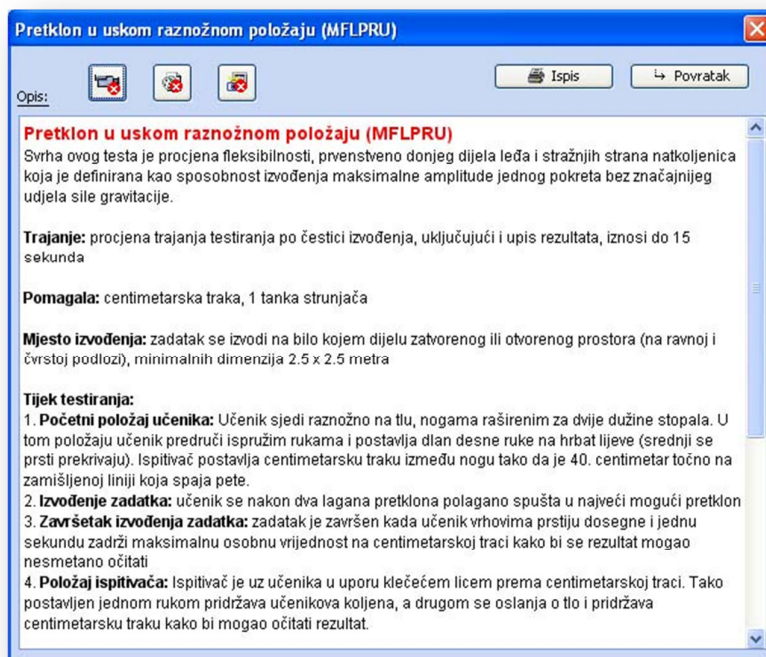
Pretklon u uskom raznožnom položaju (MFLPRU)

Opis:

Ispis

Povratak

Pretklon u uskom raznožnom položaju (MFLPRU)

Svrha ovog testa je procjena fleksibilnosti, prvenstveno donjeg dijela leđa i stražnjih strana natkoljenica koja je definirana kao sposobnost izvođenja maksimalne amplitude jednog pokreta bez značajnijeg udjela sile gravitacije.

Trajanje: procjena trajanja testiranja po čestici izvođenja, uključujući i upis rezultata, iznosi do 15 sekunda

Pomagala: centimetarska traka, 1 tanka strunjača

Mjesto izvođenja: zadatak se izvodi na bilo kojem dijelu zatvorenog ili otvorenog prostora (na ravnoj i čvrstoj podlozi), minimalnih dimenzija 2.5 x 2.5 metra

Tijek testiranja:
1. Početni položaj učenika: Učenik sjedi raznožno na tlu, nogama raširenim za dvije dužine stopala. U tom položaju učenik predruči ispružim rukama i postavlja dlan desne ruke na hrbat lijeve (srednji se prsti prekrivaju). Ispitivač postavlja centimetarsku traku između nogu tako da je 40. centimetar točno na zamišljenoj liniji koja spaja pete.
2. Izvođenje zadatka: učenik se nakon dva lagana pretklona polagano spušta u najveći mogući pretklon
3. Završetak izvođenja zadatka: zadatak je završen kada učenik vrhovima prstiju dosegne i jednu sekundu zadrži maksimalnu osobnu vrijednost na centimetarskoj traci kako bi se rezultat mogao nesmetano očitati
4. Položaj ispitivača: Ispitivač je uz učenika u uporu klečećem licem prema centimetarskoj traci. Tako postavljen jednom rukom pridržava učenikova koljena, a drugom se oslanja o tlo i pridržava centimetarsku traku kako bi mogao očitati rezultat.